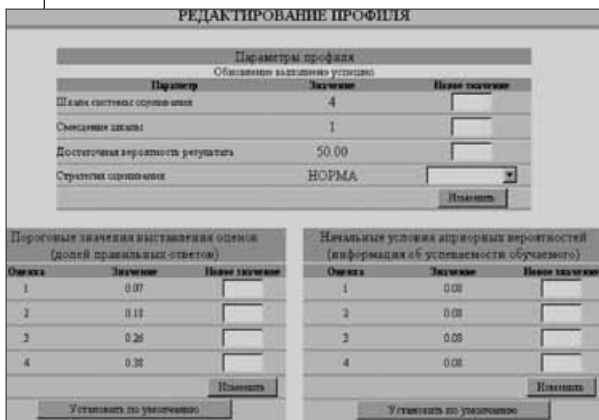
РЕДАКТИРОВАНИЕ ПРОФИЛЯ

Параметры профиля
Обновление выполнено успешно

| Параметр | Значение | Новое значение |
|---|---|---|
| Шкала системы оценивания | 4 | |
| Смещение шкалы | 1 | |
| Достаточная вероятность результата | 50.00 | |
| Стратегия оценивания | НОРМА | |

Изменить

Пороговые значения выставления оценок (долей правильных ответов)

| Оценка | Значение | Новое значение |
|---|---|---|
| 1 | 0.07 | |
| 2 | 0.15 | |
| 3 | 0.26 | |
| 4 | 0.38 | |

Изменить

Установить по умолчанию

Начальные условия априорных вероятностей (информация об успеваемости обучаемого)

| Оценка | Значение | Новое значение |
|---|---|---|
| 1 | 0.08 | |
| 2 | 0.08 | |
| 3 | 0.08 | |
| 4 | 0.08 | |

Изменить

Установить по умолчанию